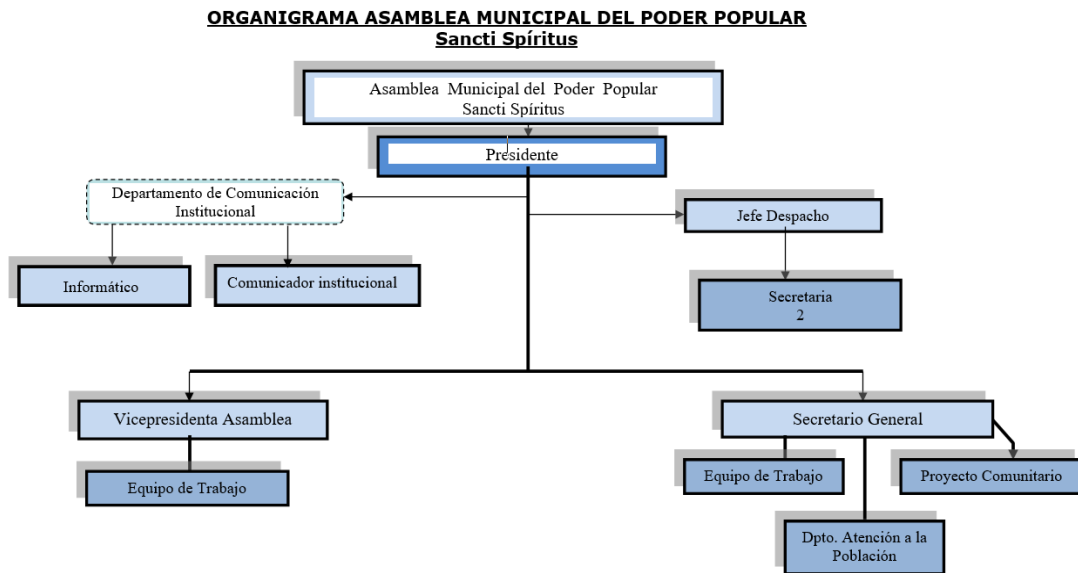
ORGANIGRAMA ASAMBLEA MUNICIPAL DEL PODER POPULAR
Sancti Spíritus

Asamblea Municipal del Poder Popular
Sancti Spíritus

Presidente

Departamento de Comunicación Institucional

Informático

Comunicador institucional

Jefe Despacho

Secretaria
2

Vicepresidenta Asamblea

Equipo de Trabajo

Secretario General

Equipo de Trabajo

Proyecto Comunitario

Dpto. Atención a la Población